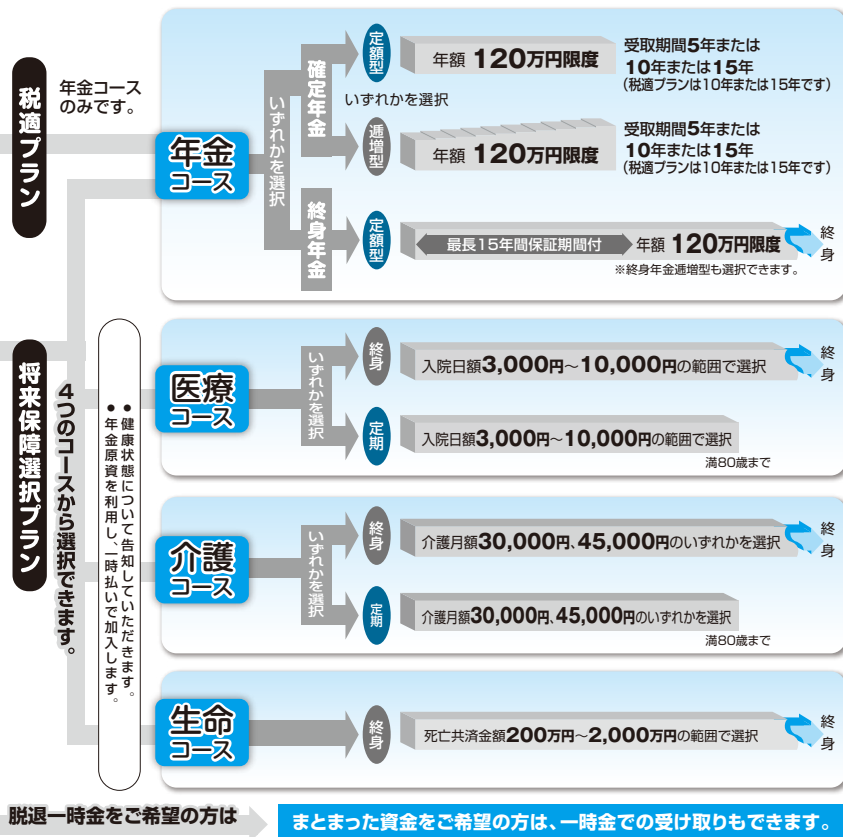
税適プラン

年金コースのみです。

年金コース

いずれかを選択

確定年金

定額型

年額 120万円限度

受取期間5年または10年または15年
（税適プランは10年または15年です）

いずれかを選択

逓増型

年額 120万円限度

受取期間5年または10年または15年
（税適プランは10年または15年です）

終身年金

定額型

最長15年間保証期間付 年額 120万円限度

終身

※終身年金逓増型も選択できます。

将来保障選択プラン

4つのコースから選択できます。

●健康状態について告知していただきます。
●年金原資を利用し、一時払いで加入します。

医療コース

いずれかを選択

終身

入院日額3,000円～10,000円の範囲で選択

終身

定期

入院日額3,000円～10,000円の範囲で選択

満80歳まで

介護コース

いずれかを選択

終身

介護月額30,000円、45,000円のいずれかを選択

終身

定期

介護月額30,000円、45,000円のいずれかを選択

満80歳まで

生命コース

終身

死亡共済金額200万円～2,000万円の範囲で選択

終身

脱退一時金をご希望の方は

まとまった資金をご希望の方は、一時金での受け取りもできます。